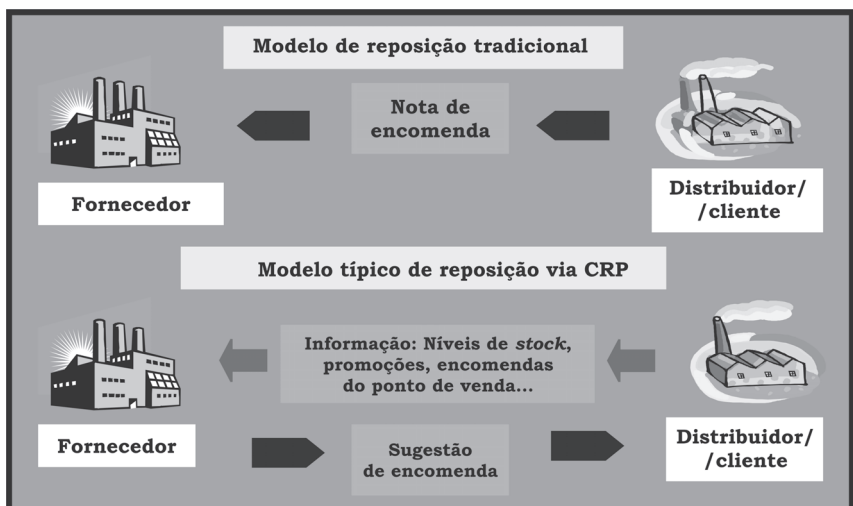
Modelo de reposição tradicional

Nota de encomenda

Fornecedor

Distribuidor/ /cliente

Modelo típico de reposição via CRP

Informação: Níveis de *stock*, promoções, encomendas do ponto de venda...

Fornecedor

Sugestão de encomenda

Distribuidor/ /cliente